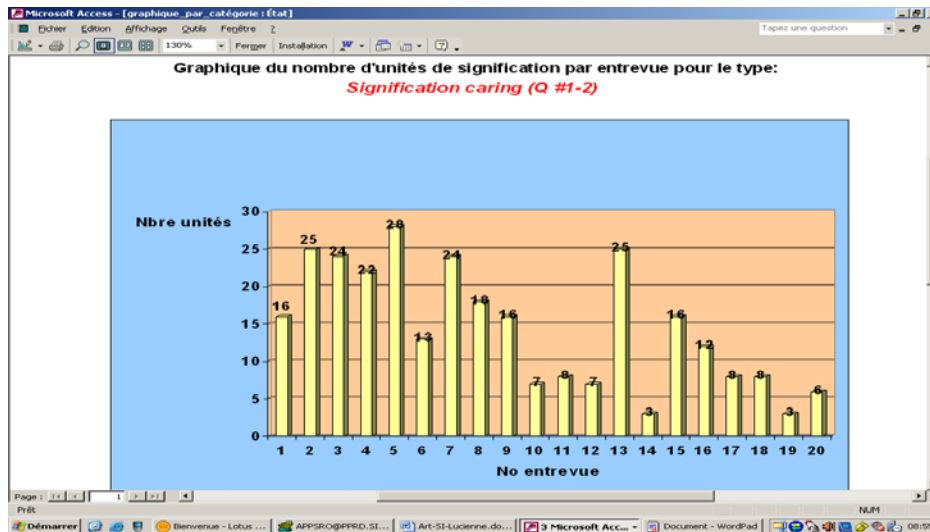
Microsoft Access - [graphique_par_catégorie : État]

Fichier Edition Affichage Outils Fenêtre ?

Tapez une question

130% Fermer Installation

Graphique du nombre d'unités de signification par entrevue pour le type:
Signification caring (Q #1-2)

Nbre unités

30
25
20
15
10
5
0

16 25 24 22 28 13 24 18 16 7 8 7 25 3 16 12 8 8 3 6

1 2 3 4 5 6 7 8 9 10 11 12 13 14 15 16 17 18 19 20

No entrevue

Page : 1

Prêt

NUM

Démarrer | Bienvenue - Lotus ... | APPSRO@PPRD.SI... | Art-SI-Lucienne.do... | 3 Microsoft Acc... | Document - WordPad | 08:5